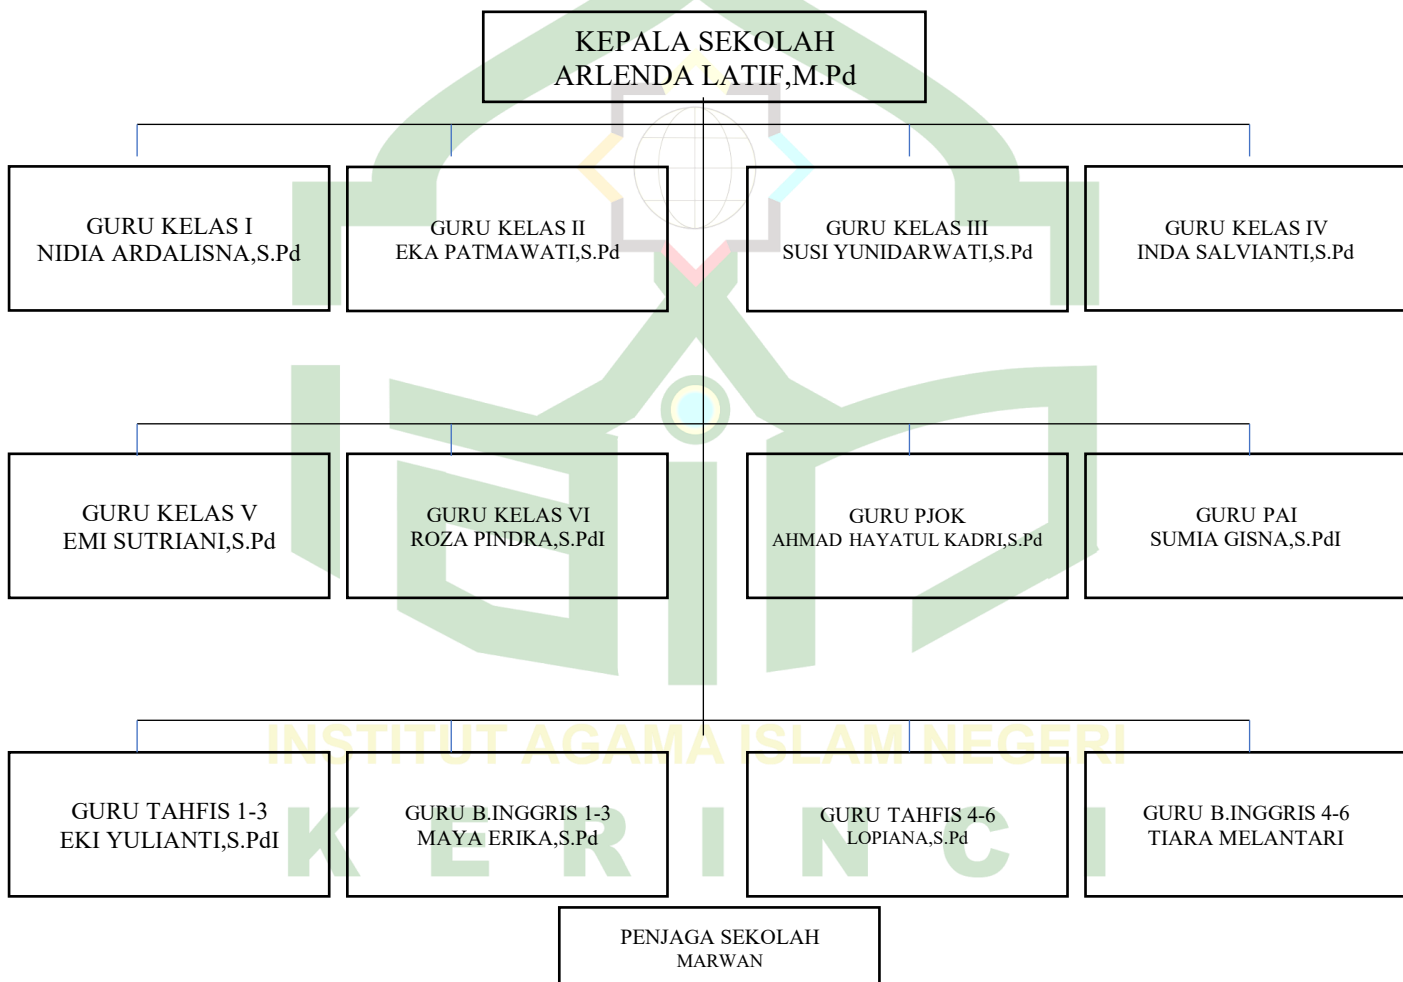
KEPALA SEKOLAH
ARLENDA LATIF,M.Pd

GURU KELAS I
NIDIA ARDALISNA,S.Pd

GURU KELAS II
EKA PATMAWATI,S.Pd

GURU KELAS III
SUSI YUNIDARWATI,S.Pd

GURU KELAS IV
INDA SALVIANTI,S.Pd

GURU KELAS V
EMI SUTRIANI,S.Pd

GURU KELAS VI
ROZA PINDRA,S.PdI

GURU PJOK
AHMAD HAYATUL KADRI,S.Pd

GURU PAI
SUMIA GISNA,S.PdI

INSTITUT AGAMA ISLAM NEGERI

GURU TAHFIS 1-3
EKI YULIANTI,S.PdI

GURU B.INGGRIS 1-3
MAYA ERIKA,S.Pd

GURU TAHFIS 4-6
LOPIANA,S.Pd

GURU B.INGGRIS 4-6
TIARA MELANTARI

K E R I N C I

PENJAGA SEKOLAH
MARWAN